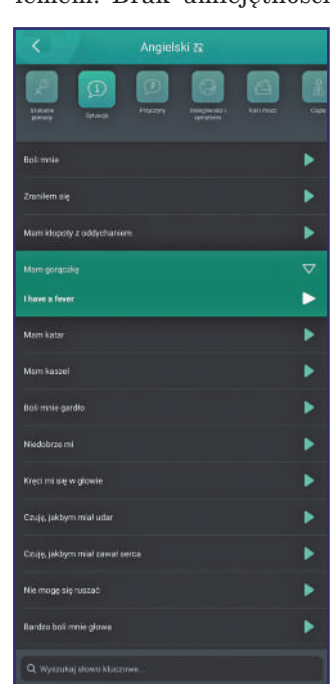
lefonem. Brak umiejętności

Angielski

Szukanie pomocy
Sytuacje
Przyczyny
Dolegliwości i symptomy
Karetka
Części

Boli mnie

Zraniłem się

Mam kłopoty z oddychaniem

Mam gorączkę

I have a fever

Mam katar

Mam kaszel

Boli mnie gardło

Niedobrze mi

Kręci mi się w głowie

Czuję, jakbym miał udar

Czuję, jakbym miał zawał serca

Nie mogę się ruszać

Bardzo boli mnie głowa

Wyszukaj słowo kluczowe...